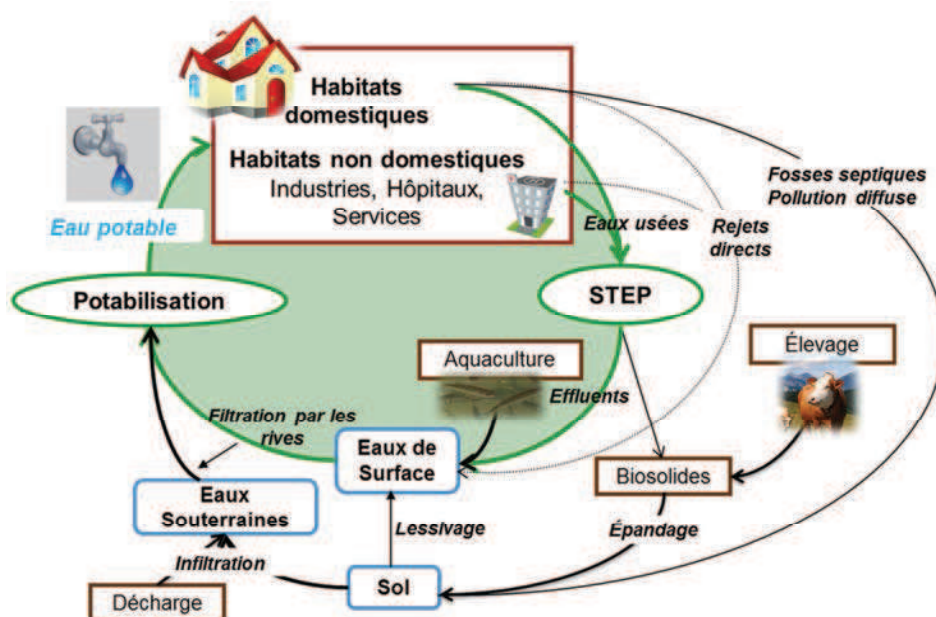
Habitats domestiques

Habitats non domestiques
Industries, Hôpitaux, Services

Eau potable

Fosses septiques
Pollution diffuse

Eaux usées

Rejets directs

Potabilisation

STEP

Aquaculture

Élevage

Effluents

Filtration par les rives

Eaux de Surface

Biosolides

Eaux Souterraines

Lessivage

Épandage

Infiltration

Sol

Décharge